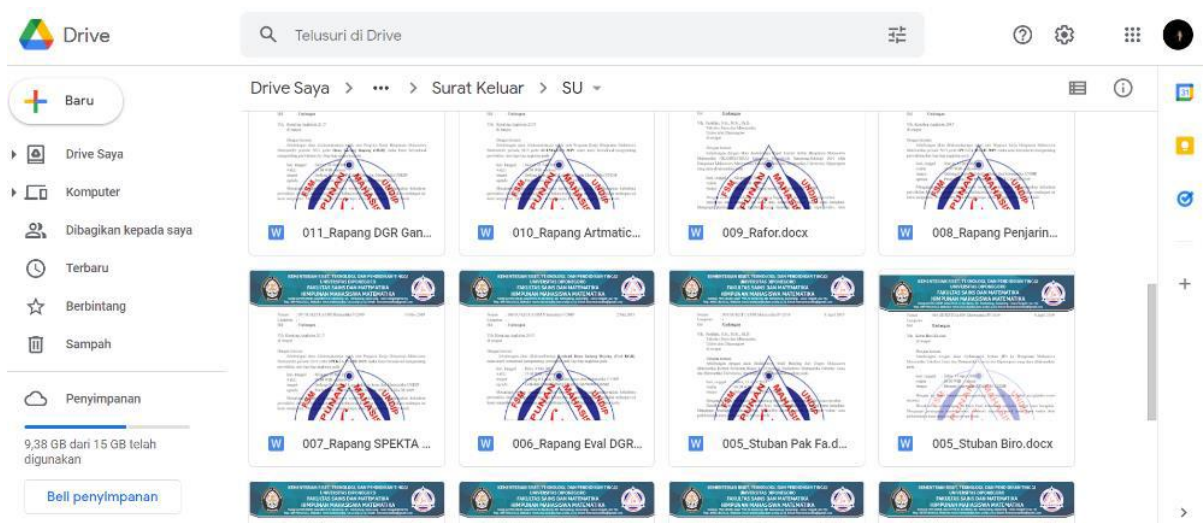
Drive

Telusuri di Drive

Baru

Drive Saya

Komputer

Dibagikan kepada saya

Terbaru

Berbintang

Sampah

Penyimpanan

9,38 GB dari 15 GB telah digunakan

Beli penyimpanan

Drive Saya > ••• > Surat Keluar > SU

011_Rapang DGR Gan...

010_Rapang Artmatic...

009_Rafor.docx

008_Rapang Penjarin...

007_Rapang SPEKTA ...

006_Rapang Eval DGR...

005_Stuban Pak Fa.d...

005_Stuban Biro.docx